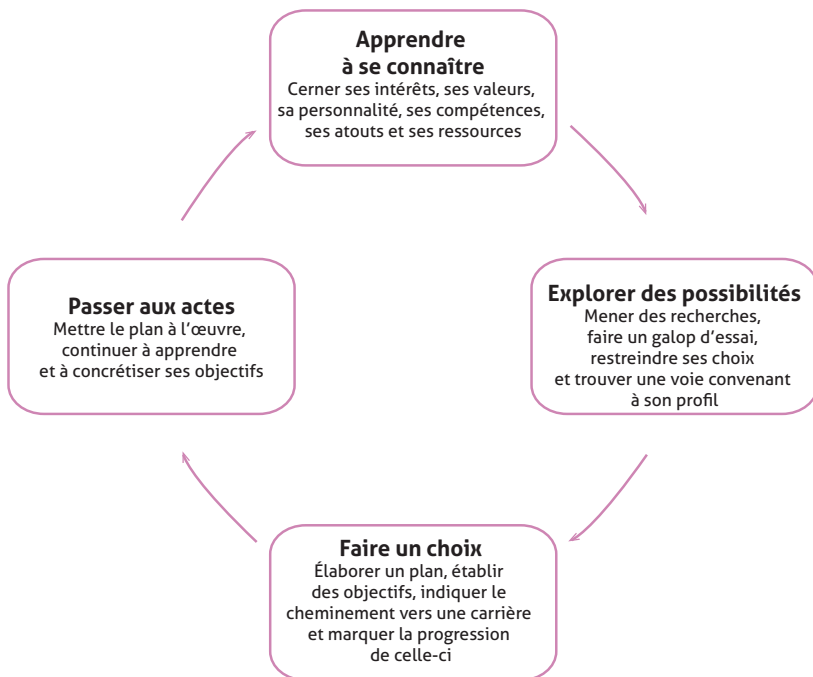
**Apprendre à se connaître**
Cerner ses intérêts, ses valeurs, sa personnalité, ses compétences, ses atouts et ses ressources

**Explorer des possibilités**
Mener des recherches, faire un galop d'essai, restreindre ses choix et trouver une voie convenant à son profil

**Faire un choix**
Élaborer un plan, établir des objectifs, indiquer le cheminement vers une carrière et marquer la progression de celle-ci

**Passer aux actes**
Mettre le plan à l'œuvre, continuer à apprendre et à concrétiser ses objectifs